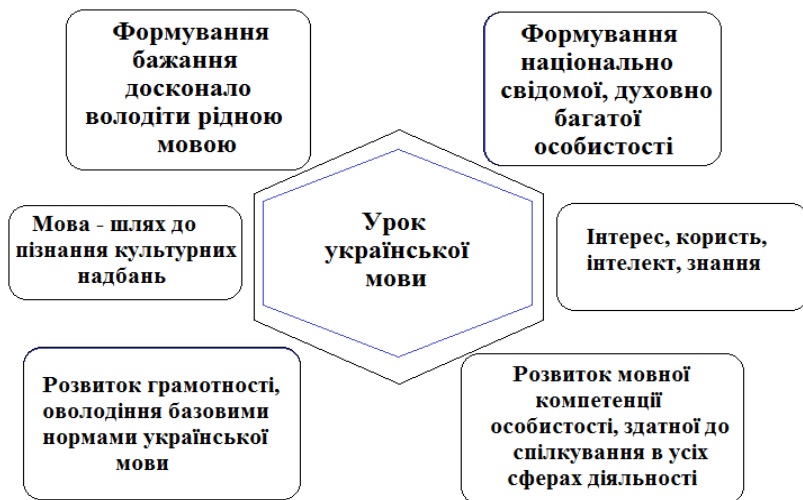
Формування бажання досконало володіти рідною мовою

Формування національно свідомої, духовно багатої особистості

Мова - шлях до пізнання культурних надбань

Урок української мови

Інтерес, користь, інтелект, знання

Розвиток грамотності, оволодіння базовими нормами української мови

Розвиток мовної компетенції особистості, здатної до спілкування в усіх сферах діяльності